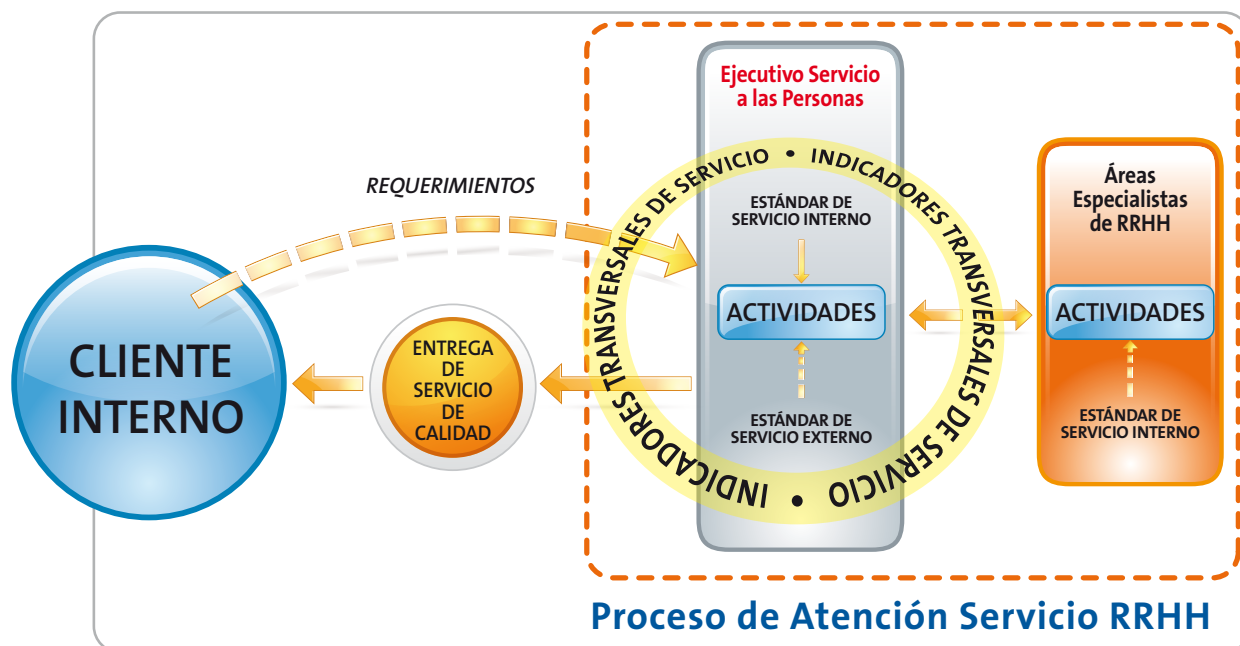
Ejecutivo Servicio a las Personas

INDICADORES TRANSVERSALES DE SERVICIO • INDICADORES TRANSVERSALES DE SERVICIO •

REQUERIMIENTOS

ESTÁNDAR DE SERVICIO INTERNO

ACTIVIDADES

ESTÁNDAR DE SERVICIO EXTERNO

Áreas Especialistas de RRHH

ACTIVIDADES

ESTÁNDAR DE SERVICIO INTERNO

CLIENTE INTERNO

ENTREGA DE SERVICIO DE CALIDAD

Proceso de Atención Servicio RRHH